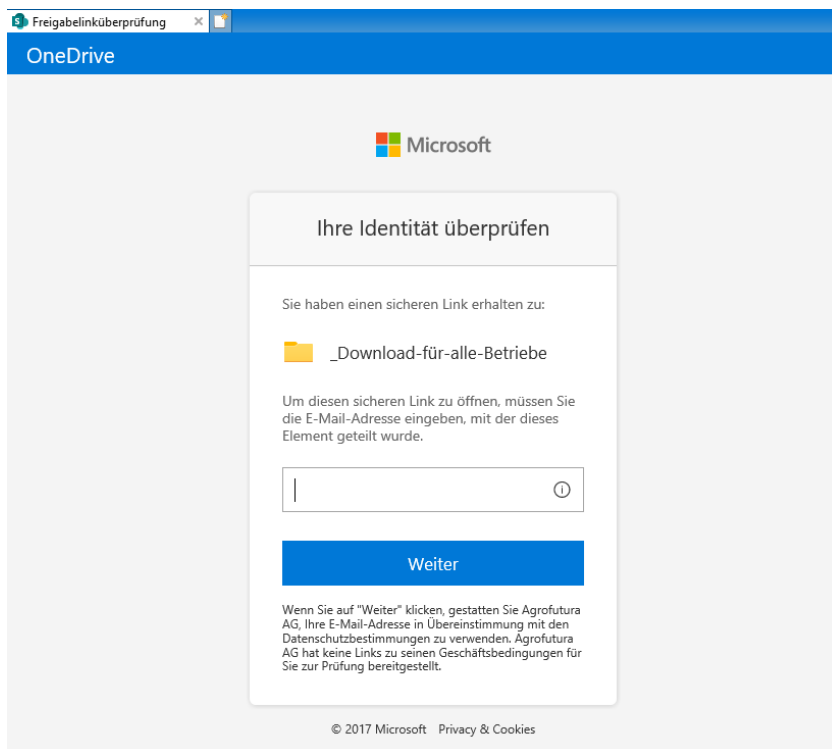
Freigabelinküberprüfung ×

OneDrive

Microsoft

Ihre Identität überprüfen

Sie haben einen sicheren Link erhalten zu:

_Download-für-alle-Betriebe

Um diesen sicheren Link zu öffnen, müssen Sie die E-Mail-Adresse eingeben, mit der dieses Element geteilt wurde.

Weiter

Wenn Sie auf "Weiter" klicken, gestatten Sie Agrofutura AG, Ihre E-Mail-Adresse in Übereinstimmung mit den Datenschutzbestimmungen zu verwenden. Agrofutura AG hat keine Links zu seinen Geschäftsbedingungen für Sie zur Prüfung bereitgestellt.

© 2017 Microsoft Privacy & Cookies